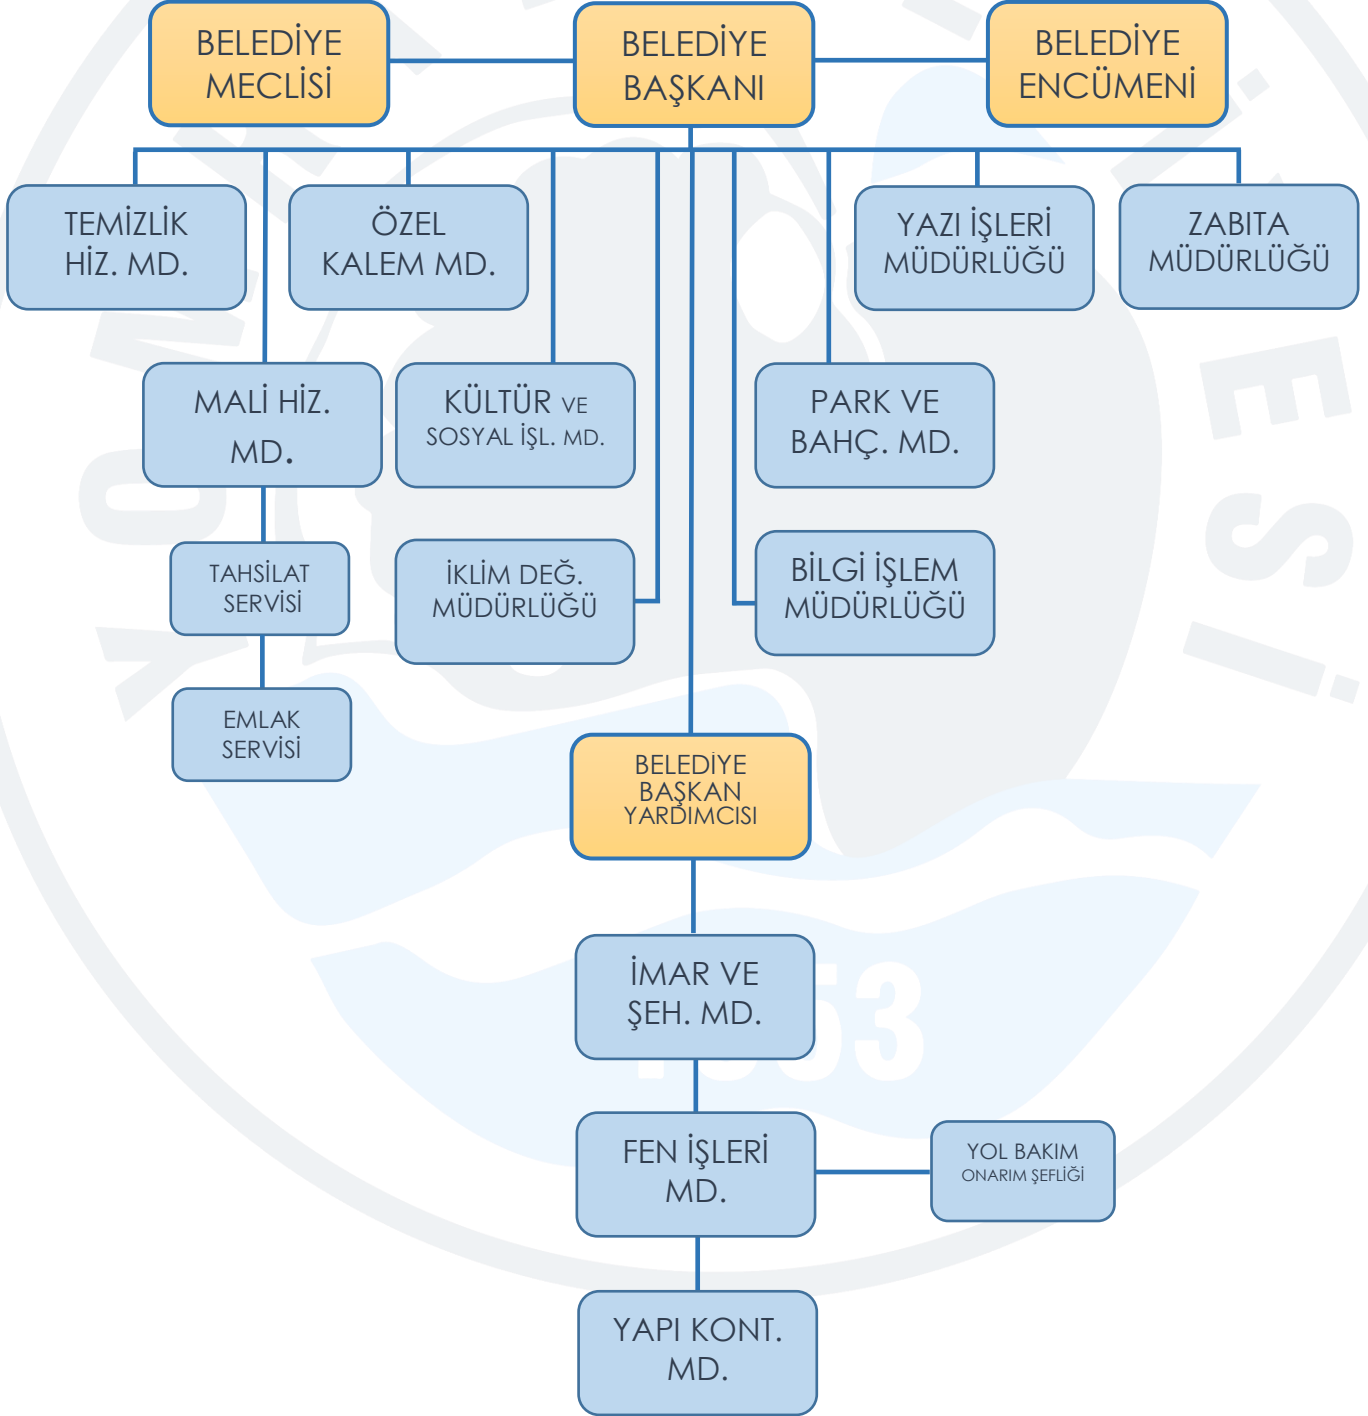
BELEDİYE MECLİSİ

BELEDİYE BAŞKANI

BELEDİYE ENCÜMENİ

TEMİZLİK HİZ. MD.

ÖZEL KALEM MD.

YAZI İŞLERİ MÜDÜRLÜĞÜ

ZABITA MÜDÜRLÜĞÜ

MALİ HİZ. MD.

KÜLTÜR VE SOSYAL İŞL. MD.

PARK VE BAHÇ. MD.

TAHSİLAT SERVİSİ

İKLİM DEĞ. MÜDÜRLÜĞÜ

BİLGİ İŞLEM MÜDÜRLÜĞÜ

EMLAK SERVİSİ

BELEDİYE BAŞKAN YARDIMCISI

İMAR VE ŞEH. MD.

FEN İŞLERİ MD.

YOL BAKIM ONARIM ŞEFLİĞİ

YAPI KONT. MD.